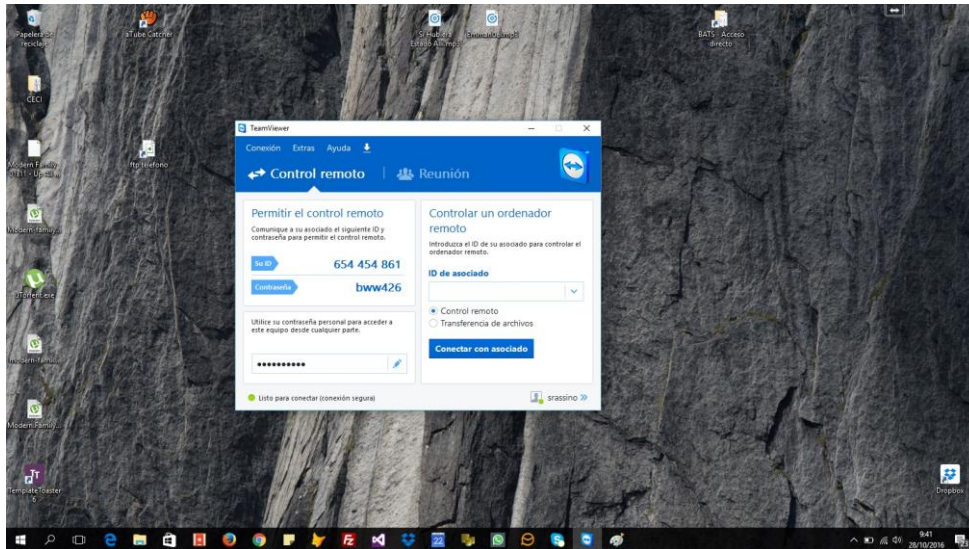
Papelera de reciclaje

aTube Catcher

Si Hubiera Estado Allí.mp3

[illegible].mp3

BATS - Acceso directo

CECI

Modern Family 0711 - Up All ni...

ftp telefono

Modern family...

uTorrent.exe

Modern-famili...

Modern Family...

Template Toaster 6

Dropbox

TeamViewer

Conexión Extras Ayuda

Control remoto

Reunión

Permitir el control remoto

Comunique a su asociado el siguiente ID y contraseña para permitir el control remoto.

Su ID 654 454 861

Contraseña bww426

Utilice su contraseña personal para acceder a este equipo desde cualquier parte.

••••••••••

Controlar un ordenador remoto

Introduzca el ID de su asociado para controlar el ordenador remoto.

ID de asociado

Control remoto

Transferencia de archivos

Conectar con asociado

Listo para conectar (conexión segura)

srassino

9:41
28/10/2016